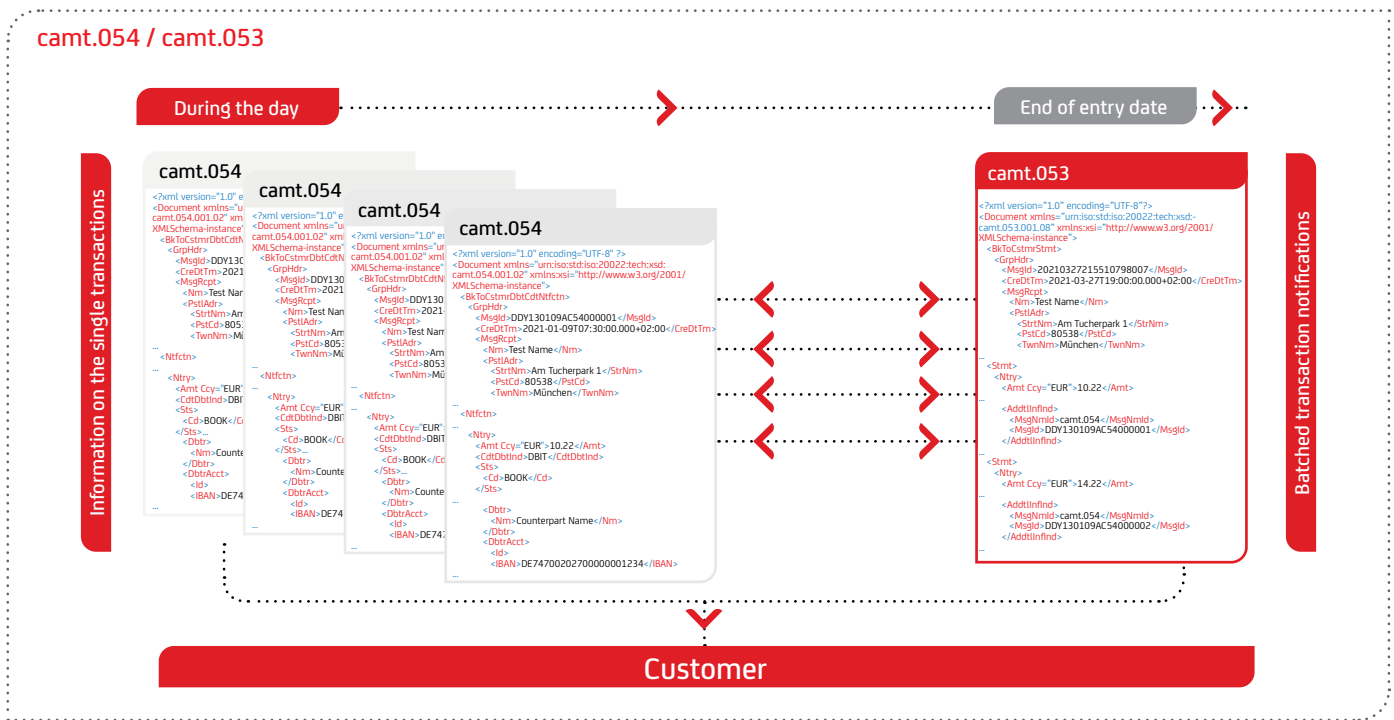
camt.054 / camt.053

During the day

End of entry date

Information on the single transactions

camt.054

<?xml version="1.0" e
<Document xmlns="u
camt.054.001.02" xm
XMLSchema-instance"
<BkToCstmrDbtCdtN
<GrpHdr>
<MsgId>DDY130
<CreDtTm>2021
<MsgRcpt>
<Nm>Test Nan
<PstlAdr>
<StrtNm>Am
<PstCd>805
<TwnNm>Mü
...
<Ntfctn>
...
<Ntry>
<Amt Ccy="EUR"
<CdtDbtInd>DBIT
<Sts>
<Cd>BOOK</
</Sts>...
<Dbtr>
<Nm>Counte
</Dbtr>
<DbtrAcct>
<Id>
<IBAN>DE74
...

camt.054

camt.054

camt.054

<?xml version="1.0" encoding="UTF-8" ?>
<Document xmlns="urn:iso:std:iso:20022:tech:xsd:camt.054.001.02" xmlns:xsi="http://www.w3.org/2001/XMLSchema-instance">
<BkToCstmrDbtCdtNtfctn>
<GrpHdr>
<MsgId>DDY130109AC54000001</MsgId>
<CreDtTm>2021-01-09T07:30:00.000+02:00</CreDtTm>
<MsgRcpt>
<Nm>Test Name</Nm>
<PstlAdr>
<StrtNm>Am Tucherpark 1</StrtNm>
<PstCd>80538</PstCd>
<TwnNm>München</TwnNm>
...
<Ntfctn>
...
<Ntry>
<Amt Ccy="EUR">10.22</Amt>
<CdtDbtInd>DBIT</CdtDbtInd>
<Sts>
<Cd>BOOK</Cd>
</Sts>
...
<Dbtr>
<Nm>Counterpart Name</Nm>
</Dbtr>
<DbtrAcct>
<Id>
<IBAN>DE74700202700000001234</IBAN>
...

camt.053

<?xml version="1.0" encoding="UTF-8"?>
<Document xmlns="urn:iso:std:iso:20022:tech:xsd:-camt.053.001.08" xmlns:xsi="http://www.w3.org/2001/XMLSchema-instance">
<BkToCstmrStmt>
<GrpHdr>
<MsgId>20210327215510798007</MsgId>
<CreDtTm>2021-03-27T19:00:00.000+02:00</CreDtTm>
<MsgRcpt>
<Nm>Test Name</Nm>
<PstlAdr>
<StrtNm>Am Tucherpark 1</StrtNm>
<PstCd>80538</PstCd>
<TwnNm>München</TwnNm>
...
<Stmt>
<Ntry>
<Amt Ccy="EUR">10.22</Amt>
...
<AddtlInfInd>
<MsgNmId>camt.054</MsgNmId>
<MsgId>DDY130109AC54000001</MsgId>
</AddtlInfInd>
...
<Stmt>
<Ntry>
<Amt Ccy="EUR">14.22</Amt>
...
<AddtlInfInd>
<MsgNmId>camt.054</MsgNmId>
<MsgId>DDY130109AC54000002</MsgId>
</AddtlInfInd>
...

Batched transaction notifications

Customer